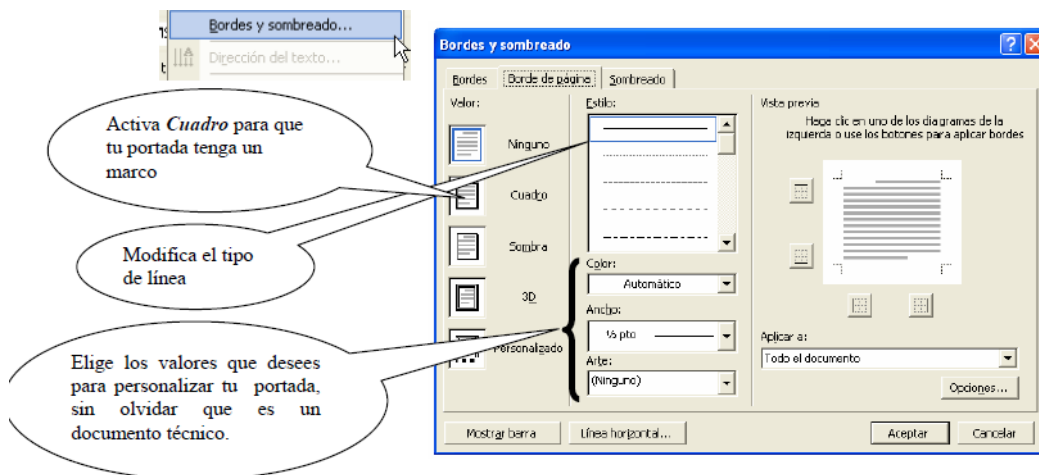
Bordes y sombreado...
Dirección del texto...

Bordes y sombreado

Bordes | Borde de página | Sombreado

Valor:
Ninguno
Cuadro
Sombra
3D
Personalizado

Estilo:

Color:
Automático
Ancho:
½ pto
Arte:
(Ninguno)

Vista previa
Haga clic en uno de los diagramas de la izquierda o use los botones para aplicar bordes

Aplicar a:
Todo el documento
Opciones...

Mostrar barra
Línea horizontal...
Aceptar
Cancelar

Activa *Cuadro* para que tu portada tenga un marco

Modifica el tipo de línea

Elige los valores que desees para personalizar tu portada, sin olvidar que es un documento técnico.